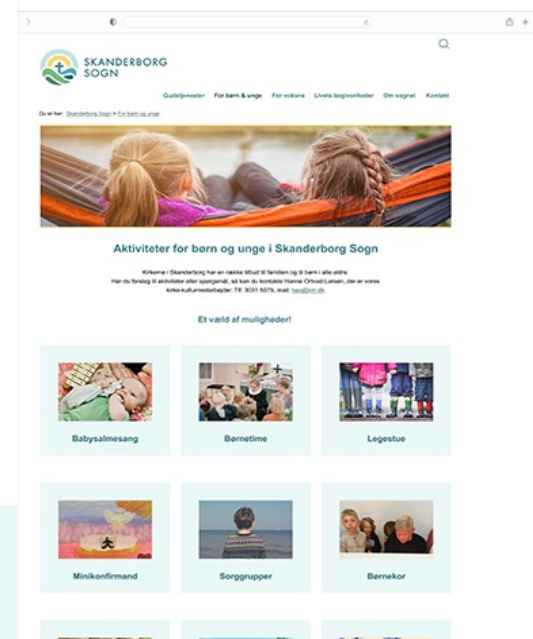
SKANDERBORG SOGN

Gudstjenester For børn & unge For voksne Livets begivenheder Om sognet Kontakt

Du er her: Skanderborg Sogn » For børn og unge

Aktiviteter for børn og unge i Skanderborg Sogn

Kirkerne i Skanderborg har en række tilbud til familien og til børn i alle aldre. Har du forslag til aktiviteter eller spørgsmål, så kan du kontakte Hanne Ortved-Larsen, der er vores kirke-kulturmedarbejder: Tlf. 3031 5075, mail: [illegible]

Et væld af muligheder!

Babysalmesang

Børnetime

Legestue

Minikonfirmand

Sorggrupper

Børnekor